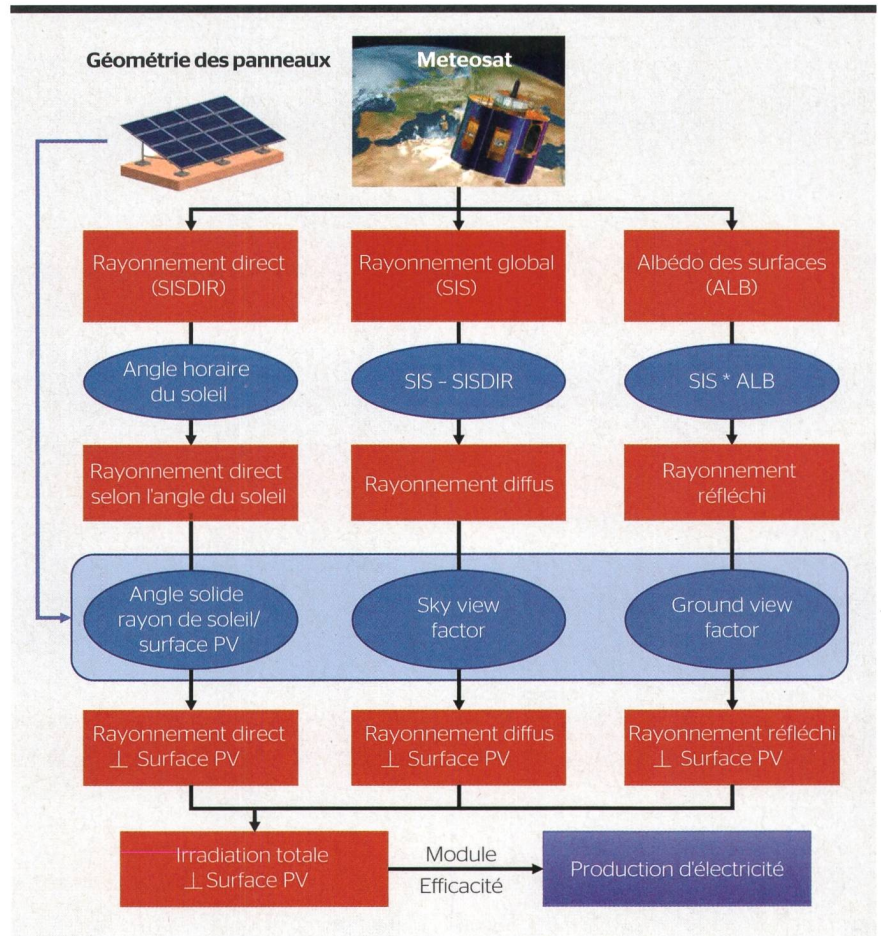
Géométrie des panneaux

Meteosat

Rayonnement direct (SISDIR)

Rayonnement global (SIS)

Albédo des surfaces (ALB)

Angle horaire du soleil

SIS – SISDIR

SIS * ALB

Rayonnement direct selon l'angle du soleil

Rayonnement diffus

Rayonnement réfléchi

Angle solide rayon de soleil/ surface PV

Sky view factor

Ground view factor

Rayonnement direct $\perp$ Surface PV

Rayonnement diffus $\perp$ Surface PV

Rayonnement réfléchi $\perp$ Surface PV

Irradiation totale $\perp$ Surface PV

Module

Efficacité

Production d'électricité